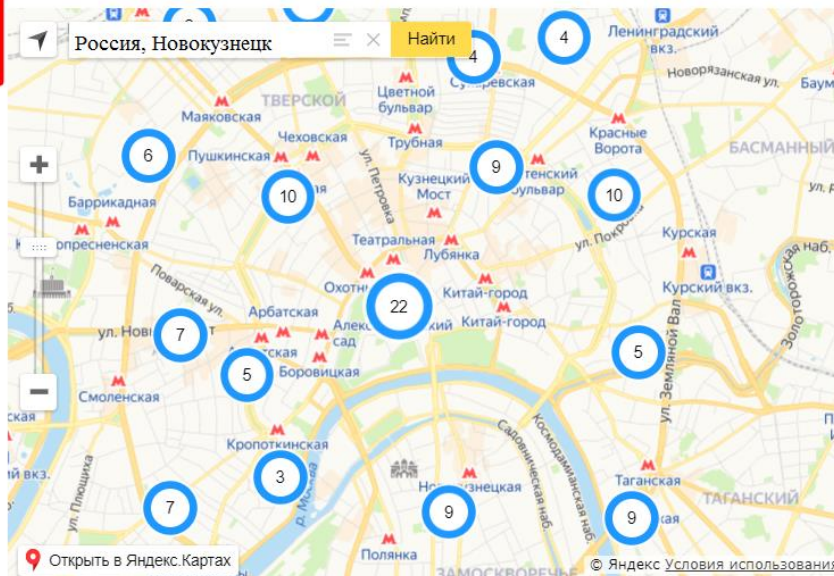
Россия, Новокузнецк

Найти

4

4

Ленинградский вкз.

Новорязанская ул.

Баум

ТВЕРСКОЙ

Цветной бульвар

Сухаревская

Маяковская

Чеховская

Трубная

Красные Ворота

6

Пушкинская

9

БАСМАННЫЙ

ул. Петровка

Кузнецкий Мост

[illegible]тенский бульвар

10

10

Баррикадная

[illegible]ая

ул. Покровка

К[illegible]опресненская

Театральная

Лубянка

Курская

Поварская ул.

Охотн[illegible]

22

Китай-город

Курский вкз.

Арбатская

Алекс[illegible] сад

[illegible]ий

Китай-город

ул. Нов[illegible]

7

5

5

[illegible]ская

Боровицкая

Смоленская

ул. Земляной Вал

Золоторожская наб.

Кропоткинская

3

Садовническая наб.

Космодамианская наб.

Таганская

ТАГАНСКИЙ

7

Но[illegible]узнецкая

9

9

ул. Плющиха

р. Москва

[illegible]ая

Полянка

ЗАМОСКВОРЕЧЬЕ

Открыть в Яндекс.Картах

© Яндекс Условия использования